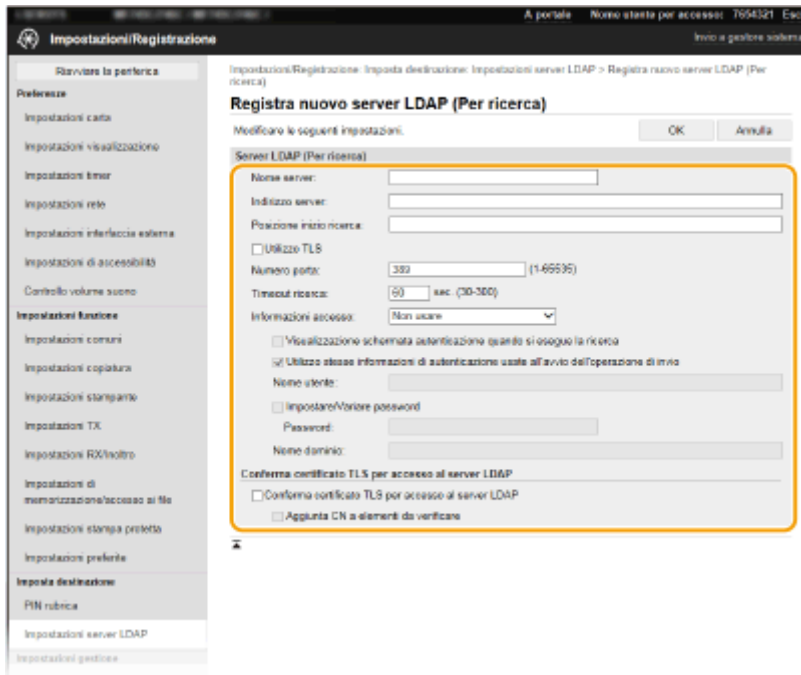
A portale Nome utente per accesso: 7654321 Esc

Impostazioni/Registrazione

Invio a gestore sistema

Riavviare la periferica

Preferenze

Impostazioni carta

Impostazioni visualizzazione

Impostazioni timer

Impostazioni rete

Impostazioni interfaccia esterna

Impostazioni di accessibilità

Controllo volume suono

Impostazioni funzione

Impostazioni comuni

Impostazioni copiatura

Impostazioni stampante

Impostazioni TX

Impostazioni RX/Inoltro

Impostazioni di memorizzazione/accesso ai file

Impostazioni stampa protetta

Impostazioni preferite

Imposta destinazione

PIN rubrica

Impostazioni server LDAP

Impostazioni gestione

Impostazioni/Registrazione: Imposta destinazione: Impostazioni server LDAP > Registra nuovo server LDAP (Per ricerca)

Registra nuovo server LDAP (Per ricerca)

Modificare le seguenti impostazioni.

OK

Annulla

Server LDAP (Per ricerca)

Nome server:

Indirizzo server:

Posizione inizio ricerca:

Utilizzo TLS

Numero porta: 389 (1-65535)

Timeout ricerca: 60 sec. (30-300)

Informazioni accesso: Non usare

Visualizzazione schermata autenticazione quando si esegue la ricerca

Utilizzo stesse informazioni di autenticazione usate all'avvio dell'operazione di invio

Nome utente:

Impostare/Variare password

Password:

Nome dominio:

Conferma certificato TLS per accesso al server LDAP

Conferma certificato TLS per accesso al server LDAP

Aggiunta CN a elementi da verificare